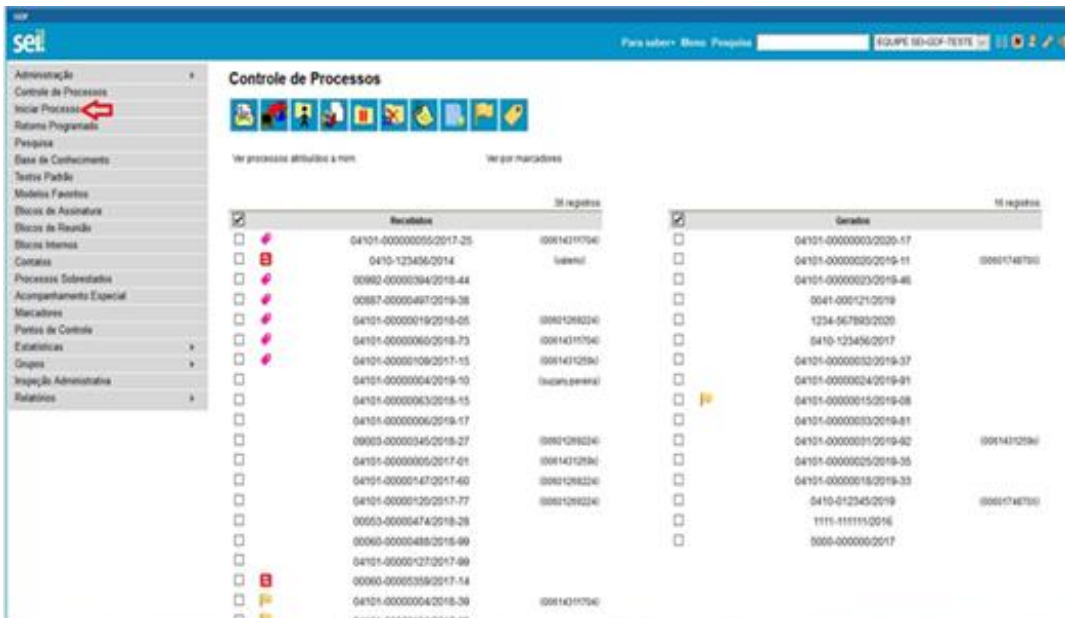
sei!

Para saber+ Menu Pesquisa EQUIPE SEI-GDF-TESTE

Administração
Controle de Processos
Iniciar Processo
Retorno Programado
Pesquisa
Base de Conhecimento
Textos Padrão
Modelos Favoritos
Blocos de Assinatura
Blocos de Reunião
Blocos Internos
Contatos
Processos Sobrestados
Acompanhamento Especial
Marcadores
Pontos de Controle
Estatísticas
Grupos
Inspeção Administrativa
Relatórios

Controle de Processos

Ver processos atribuídos a mim Ver por marcadores

36 registros

| | | Recebidos | |
|---|---|---|---|
| ☐ | | 04101-000000055/2017-25 | (00614311704) |
| ☐ | | 0410-123456/2014 | (valeria) |
| ☐ | | 00092-00000394/2018-44 | |
| ☐ | | 00087-00000497/2019-38 | |
| ☐ | | 04101-00000019/2018-05 | (00601268224) |
| ☐ | | 04101-00000060/2018-73 | (00614311704) |
| ☐ | | 04101-00000109/2017-15 | (0061431259c) |
| ☐ | | 04101-00000004/2019-10 | (suzana.pereira) |
| ☐ | | 04101-00000063/2018-15 | |
| ☐ | | 04101-00000006/2019-17 | |
| ☐ | | 09003-00000345/2018-27 | (00601268224) |
| ☐ | | 04101-00000005/2017-01 | (0061431259c) |
| ☐ | | 04101-00000147/2017-60 | (00601268224) |
| ☐ | | 04101-00000120/2017-77 | (00601268224) |
| ☐ | | 00053-00000474/2018-28 | |
| ☐ | | 00060-00000488/2018-99 | |
| ☐ | | 04101-00000127/2017-99 | |
| ☐ | | 00060-00005359/2017-14 | |
| ☐ | | 04101-00000004/2018-39 | (00614311704) |

16 registros

| | | Gerados | |
|---|---|---|---|
| ☐ | | 04101-00000003/2020-17 | |
| ☐ | | 04101-00000020/2019-11 | (00601748700) |
| ☐ | | 04101-00000023/2019-46 | |
| ☐ | | 0041-000121/2019 | |
| ☐ | | 1234-567893/2020 | |
| ☐ | | 0410-123456/2017 | |
| ☐ | | 04101-00000032/2019-37 | |
| ☐ | | 04101-00000024/2019-91 | |
| ☐ | | 04101-00000015/2019-08 | |
| ☐ | | 04101-00000033/2019-81 | |
| ☐ | | 04101-00000031/2019-92 | (0061431259c) |
| ☐ | | 04101-00000025/2019-35 | |
| ☐ | | 04101-00000018/2019-33 | |
| ☐ | | 0410-012345/2019 | (00601748700) |
| ☐ | | 1111-111111/2016 | |
| ☐ | | 5000-000000/2017 | |